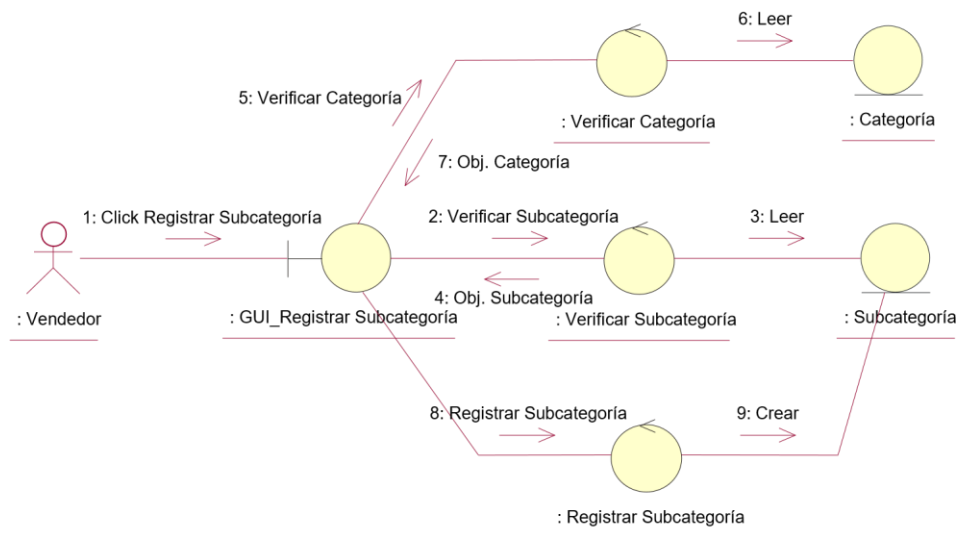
6: Leer

5: Verificar Categoría

: Verificar Categoría

: Categoría

7: Obj. Categoría

1: Click Registrar Subcategoría

2: Verificar Subcategoría

3: Leer

4: Obj. Subcategoría

: Vendedor

: GUI_Registrar Subcategoría

: Verificar Subcategoría

: Subcategoría

8: Registrar Subcategoría

9: Crear

: Registrar Subcategoría